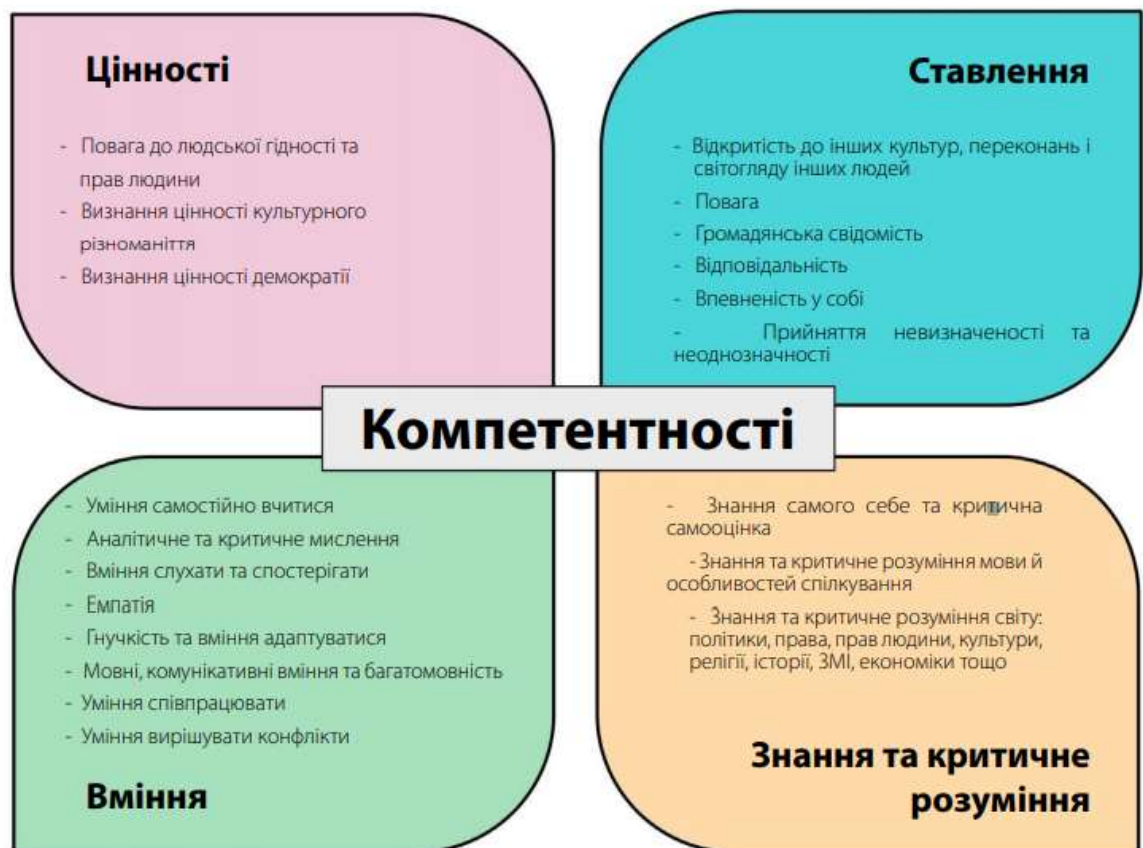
Цінності

- Повага до людської гідності та прав людини
- Визнання цінності культурного різноманіття
- Визнання цінності демократії

Ставлення

- Відкритість до інших культур, переконань і світогляду інших людей
- Повага
- Громадянська свідомість
- Відповідальність
- Впевненість у собі
- Прийняття невизначеності та неоднозначності

Компетентності

- Уміння самостійно вчитися
- Аналітичне та критичне мислення
- Вміння слухати та спостерігати
- Емпатія
- Гнучкість та вміння адаптуватися
- Мовні, комунікативні вміння та багатомовність
- Уміння співпрацювати
- Уміння вирішувати конфлікти

Вміння

- Знання самого себе та критична самооцінка
- Знання та критичне розуміння мови й особливостей спілкування
- Знання та критичне розуміння світу: політики, права, прав людини, культури, релігії, історії, ЗМІ, економіки тощо

Знання та критичне розуміння